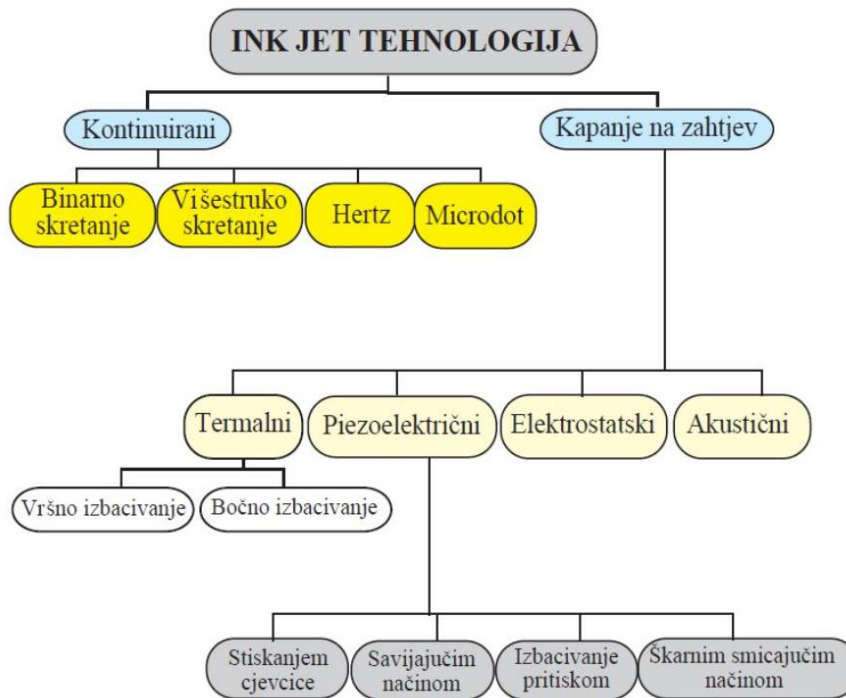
INK JET TEHNOLOGIJA

Kontinuirani

Kapanje na zahtjev

Binarno skretanje

Višestruko skretanje

Hertz

Microdot

Termalni

Piezoelektrični

Elektrostatski

Akustični

Vršno izbacivanje

Bočno izbacivanje

Stiskanjem cjevcice

Savijajučim načinom

Izbacivanje pritiskom

Škarnim smicajučim načinom